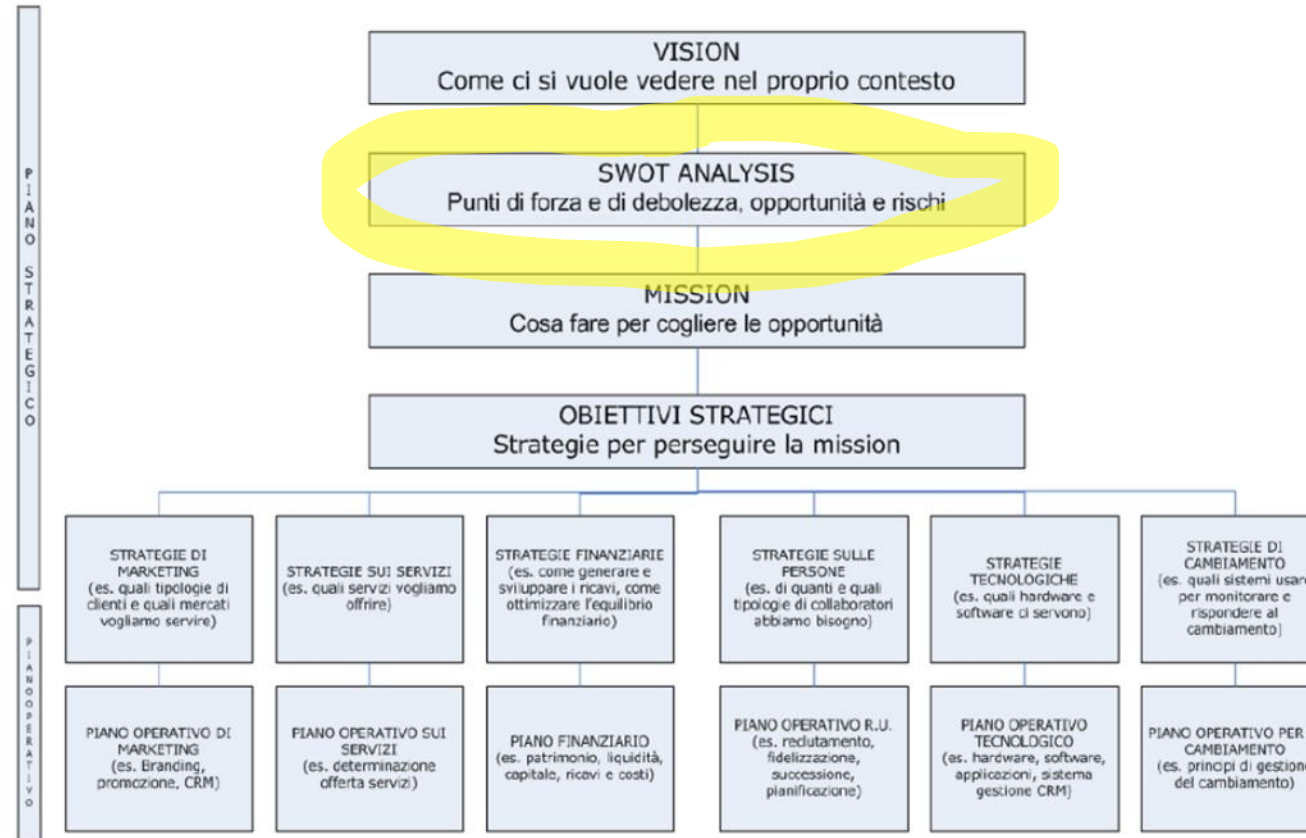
PIANO STRATEGICO

VISION
Come ci si vuole vedere nel proprio contesto

SWOT ANALYSIS
Punti di forza e di debolezza, opportunità e rischi

MISSION
Cosa fare per cogliere le opportunità

OBIETTIVI STRATEGICI
Strategie per perseguire la mission

STRATEGIE DI MARKETING (es. quali tipologie di clienti e quali mercati vogliamo servire)

STRATEGIE SUI SERVIZI (es. quali servizi vogliamo offrire)

STRATEGIE FINANZIARIE (es. come generare e sviluppare i ricavi, come ottimizzare l'equilibrio finanziario)

STRATEGIE SULLE PERSONE (es. di quanti e quali tipologie di collaboratori abbiamo bisogno)

STRATEGIE TECNOLOGICHE (es. quali hardware e software ci servono)

STRATEGIE DI CAMBIAMENTO (es. quali sistemi usar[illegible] per monitorare e rispondere al cambiamento)

PIANO OPERATIVO

PIANO OPERATIVO DI MARKETING (es. Branding, promozione, CRM)

PIANO OPERATIVO SUI SERVIZI (es. determinazione offerta servizi)

PIANO FINANZIARIO (es. patrimonio, liquidità, capitale, ricavi e costi)

PIANO OPERATIVO R.U. (es. reclutamento, fidelizzazione, successione, pianificazione)

PIANO OPERATIVO TECNOLOGICO (es. hardware, software, applicazioni, sistema gestione CRM)

PIANO OPERATIVO PER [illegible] CAMBIAMENTO (es. principi di gestion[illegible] del cambiamento)